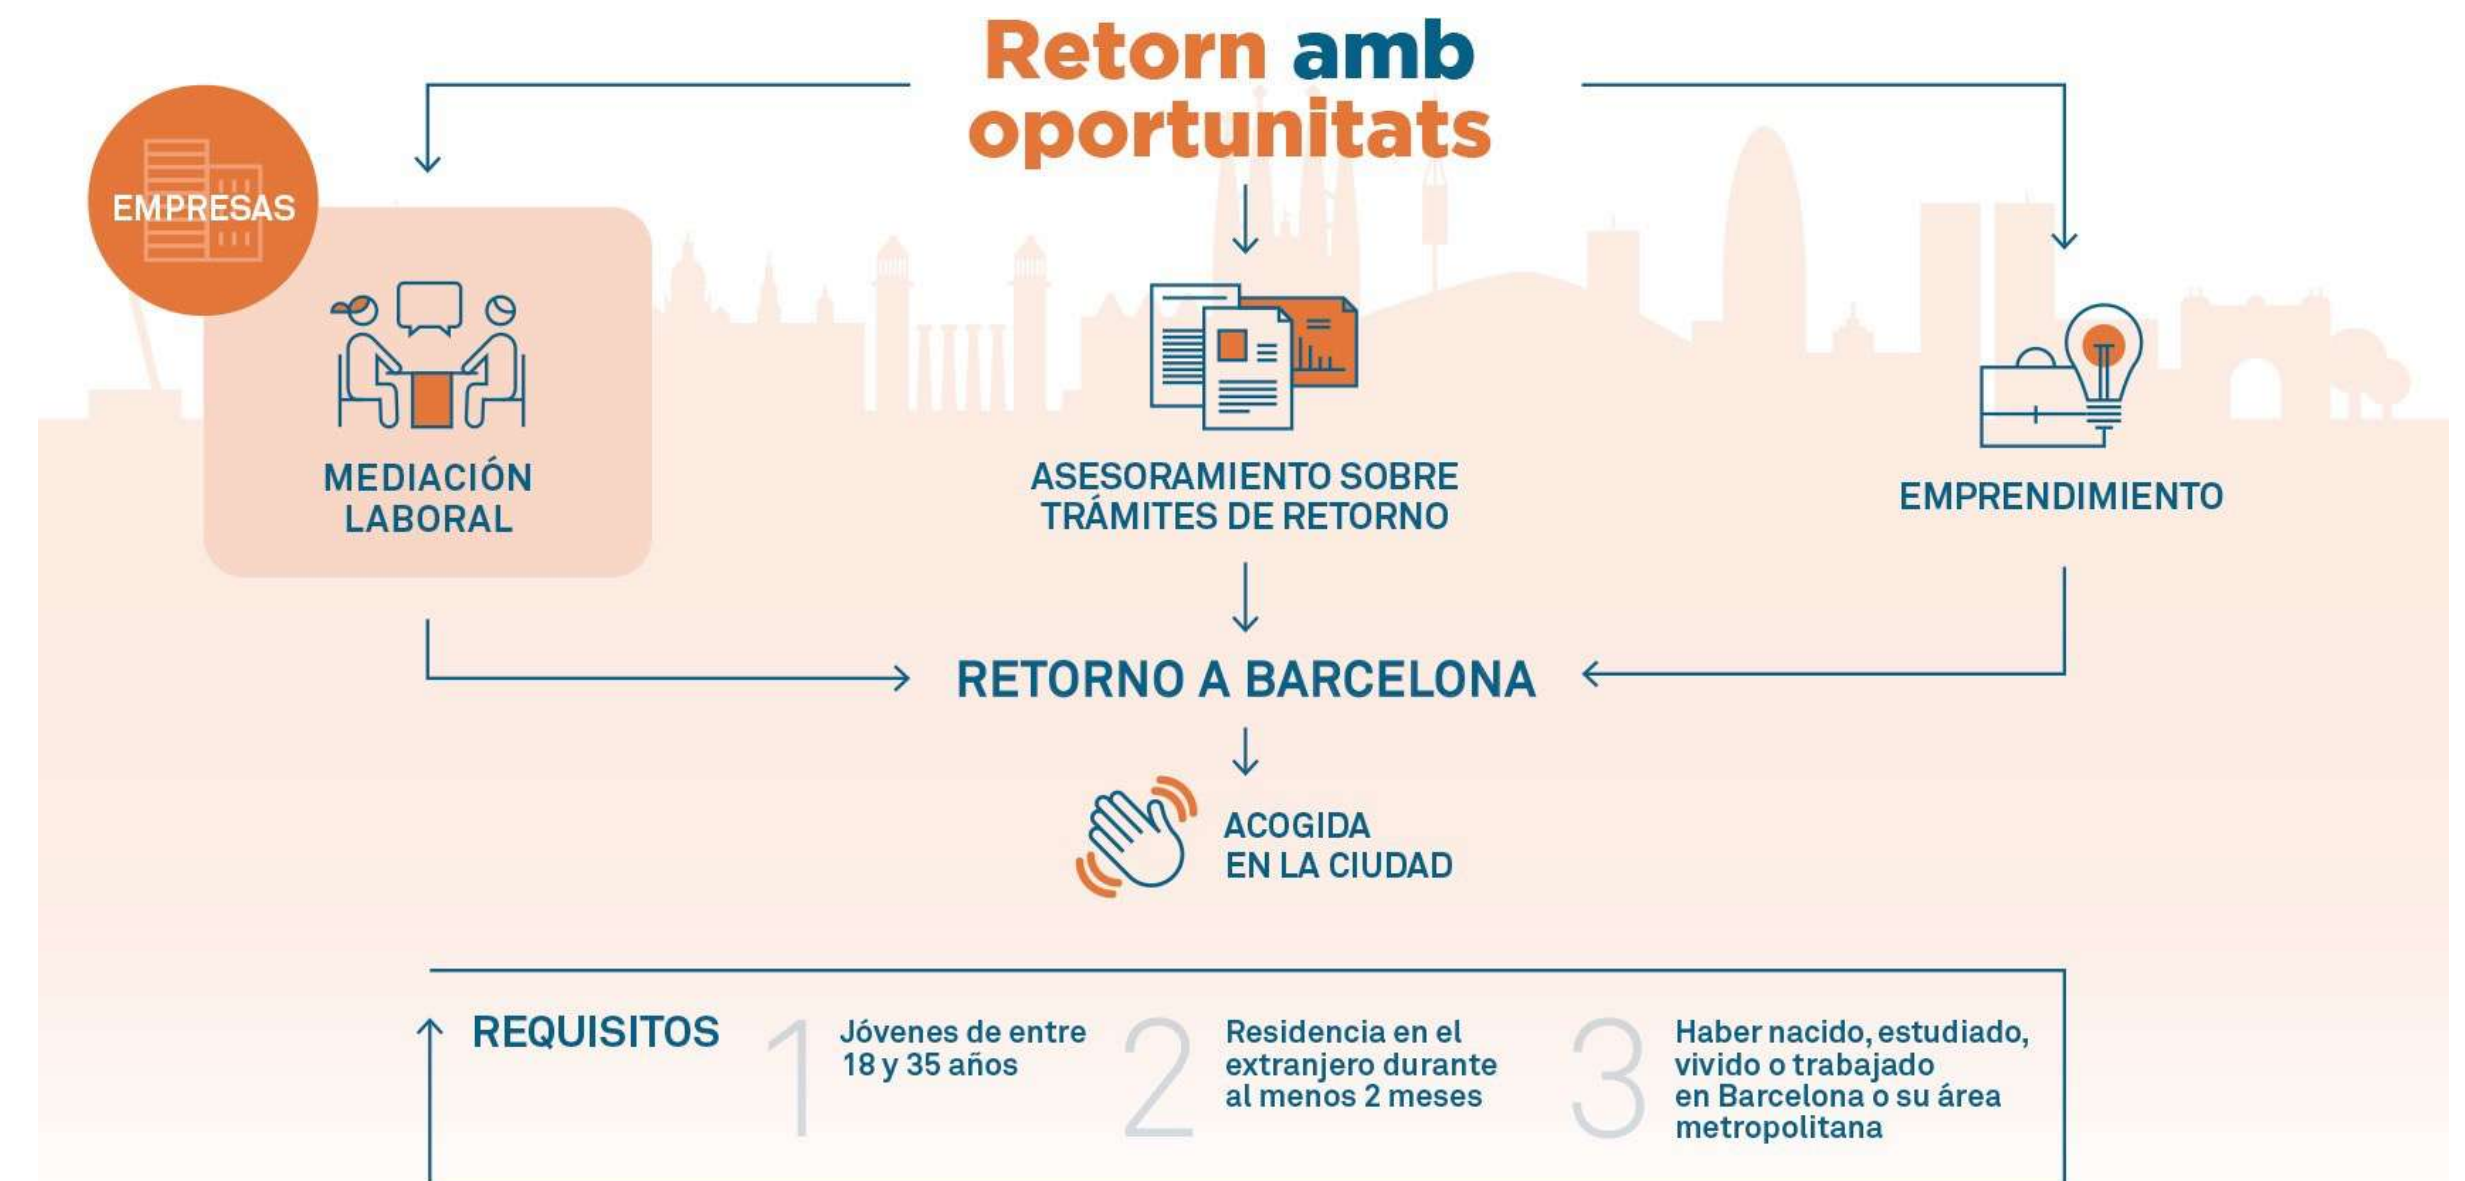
Retorn amb oportunitats

EMPRESAS

MEDIACIÓN LABORAL

ASESORAMIENTO SOBRE TRÁMITES DE RETORNO

EMPRENDIMIENTO

RETORNO A BARCELONA

ACOGIDA EN LA CIUDAD

REQUISITOS

1 Jóvenes de entre 18 y 35 años

2 Residencia en el extranjero durante al menos 2 meses

3 Haber nacido, estudiado, vivido o trabajado en Barcelona o su área metropolitana